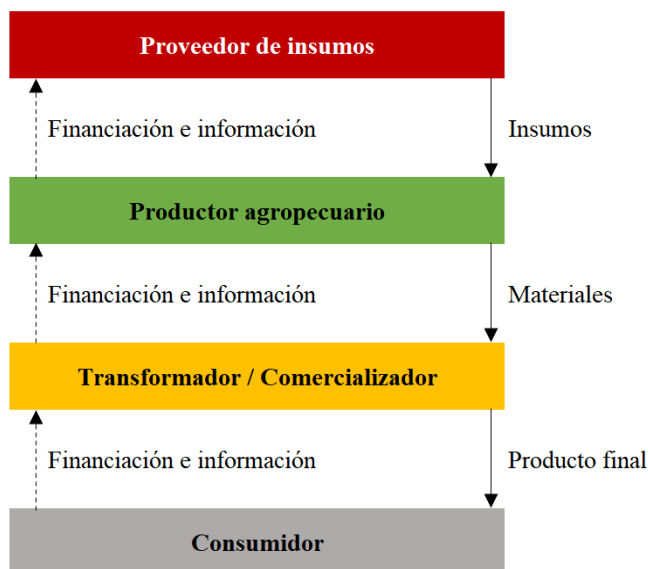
Proveedor de insumos

Financiación e información

Insumos

Productor agropecuario

Financiación e información

Materiales

Transformador / Comercializador

Financiación e información

Producto final

Consumidor